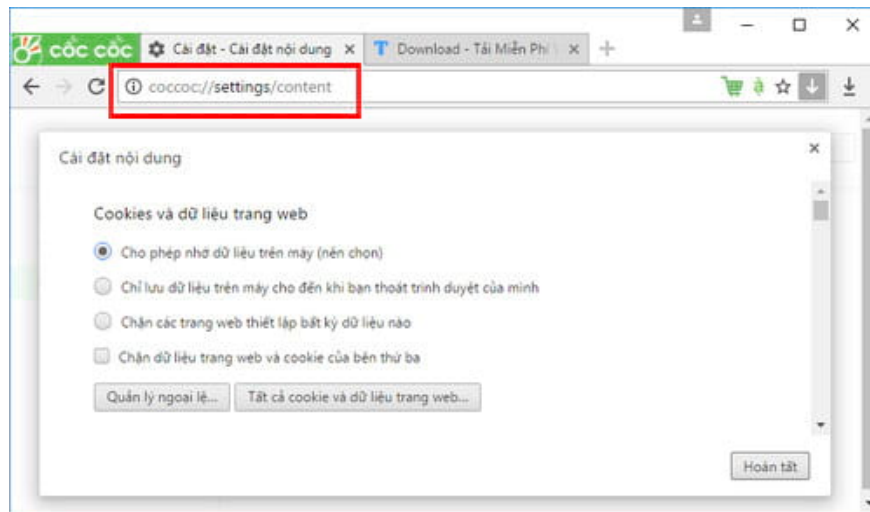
cốc cốc
Cài đặt - Cài đặt nội dung ×
Download - Tải Miễn Phí ×

coccoc://settings/content

Cài đặt nội dung ×

Cookies và dữ liệu trang web

Cho phép nhớ dữ liệu trên máy (nên chọn)

Chỉ lưu dữ liệu trên máy cho đến khi bạn thoát trình duyệt của mình

Chặn các trang web thiết lập bất kỳ dữ liệu nào

Chặn dữ liệu trang web và cookie của bên thứ ba

Quản lý ngoại lệ...

Tất cả cookie và dữ liệu trang web...

Hoàn tất